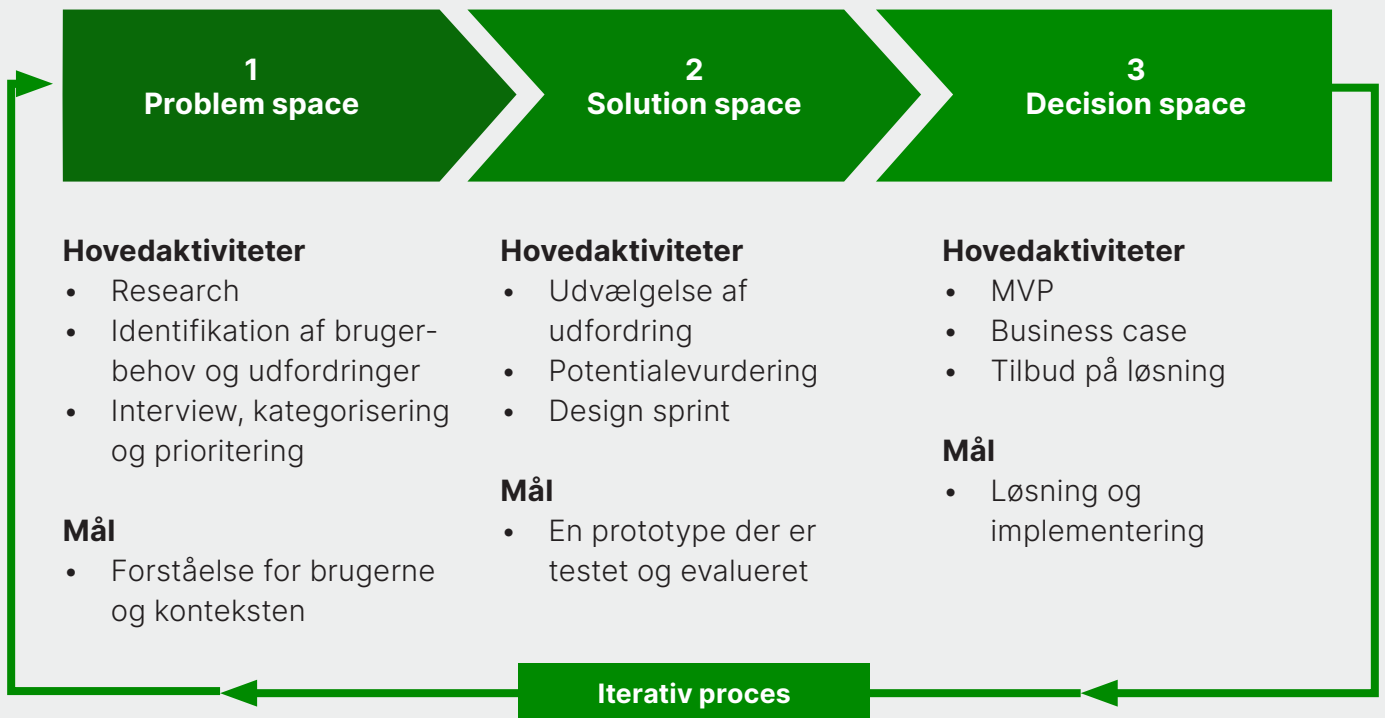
1
Problem space

2
Solution space

3
Decision space

Hovedaktiviteter
- Research
- Identifikation af brugerbehov og udfordringer
- Interview, kategorisering og prioritering

Mål
- Forståelse for brugerne og konteksten

Hovedaktiviteter
- Udvælgelse af udfordring
- Potentialevurdering
- Design sprint

Mål
- En prototype der er testet og evalueret

Hovedaktiviteter
- MVP
- Business case
- Tilbud på løsning

Mål
- Løsning og implementering

Iterativ proces